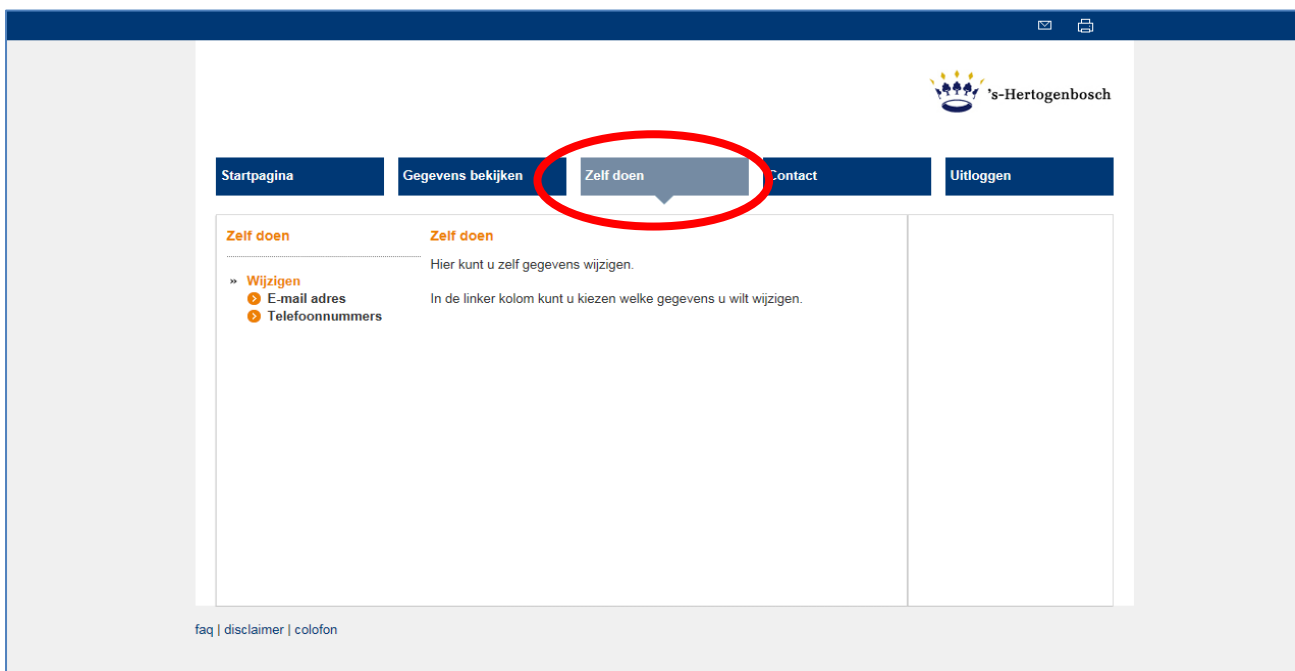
's-Hertogenbosch

Startpagina | Gegevens bekijken | Zelf doen | Contact | Uitloggen

Zelf doen

» Wijzigen
E-mail adres
Telefoonnummers

Zelf doen

Hier kunt u zelf gegevens wijzigen.

In de linker kolom kunt u kiezen welke gegevens u wilt wijzigen.

faq | disclaimer | colofon